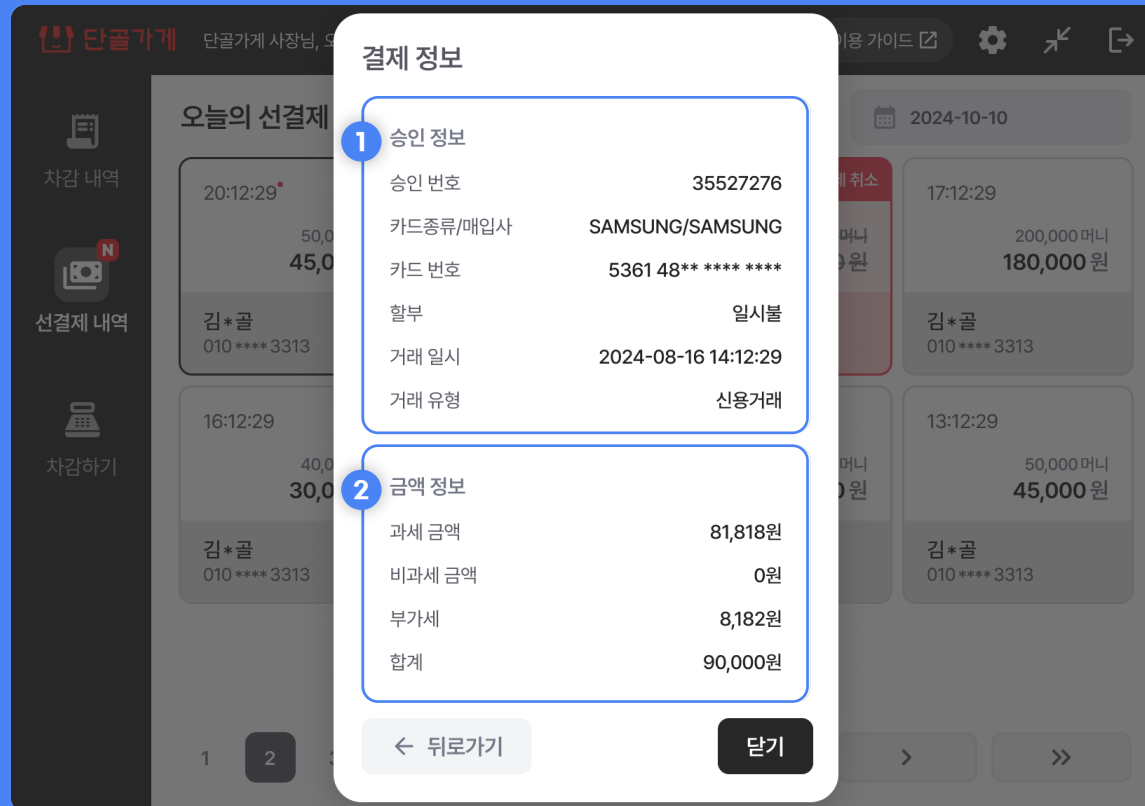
단골가게 단골가게 사장님, 오

이용 가이드

차감 내역

N

선결제 내역

차감하기

오늘의 선결제

2024-10-10

20:12:29

50,0

45,0

김*골
010 **** 3313

16:12:29

40,0

30,0

김*골
010 **** 3313

제 취소

머니

9 원

머니

0 원

17:12:29

200,000 머니

180,000 원

김*골
010 **** 3313

13:12:29

50,000 머니

45,000 원

김*골
010 **** 3313

결제 정보

1 승인 정보

| | |
|---|---|
| 승인 번호 | 35527276 |
| 카드종류/매입사 | SAMSUNG/SAMSUNG |
| 카드 번호 | 5361 48** **** **** |
| 할부 | 일시불 |
| 거래 일시 | 2024-08-16 14:12:29 |
| 거래 유형 | 신용거래 |

2 금액 정보

| | |
|---|---|
| 과세 금액 | 81,818원 |
| 비과세 금액 | 0원 |
| 부가세 | 8,182원 |
| 합계 | 90,000원 |

← 뒤로가기

닫기

1 2 3

>

>>